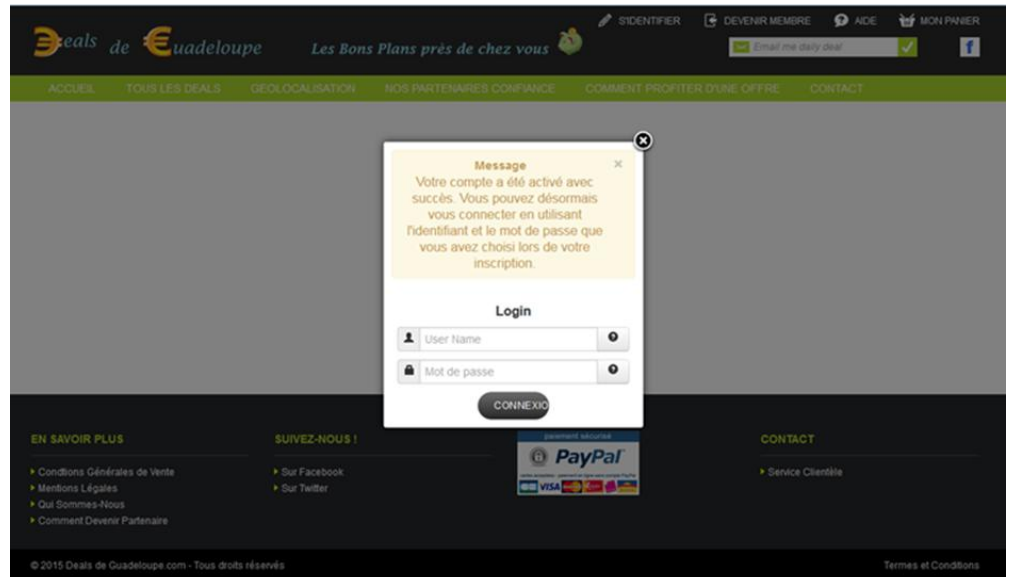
Deals de Guadeloupe Les Bons Plans près de chez vous

S'IDENTIFIER DEVENIR MEMBRE AIDE MON PANIER

Email me daily deal

f

ACCUEIL TOUS LES DEALS GEOLOCALISATION NOS PARTENAIRES CONFIANCE COMMENT PROFITER D'UNE OFFRE CONTACT

Message
Votre compte a été activé avec succès. Vous pouvez désormais vous connecter en utilisant l'identifiant et le mot de passe que vous avez choisi lors de votre inscription.

×

Login

User Name

Mot de passe

CONNEXIO

EN SAVOIR PLUS
Condtions Générales de Vente
Mentions Légales
Qui Sommes-Nous
Comment Devenir Partenaire

SUIVEZ-NOUS !
Sur Facebook
Sur Twitter

paiement sécurisé
PayPal
VISA

CONTACT
Service Clientèle

© 2015 Deals de Guadeloupe.com - Tous droits réservés

Termes et Conditions